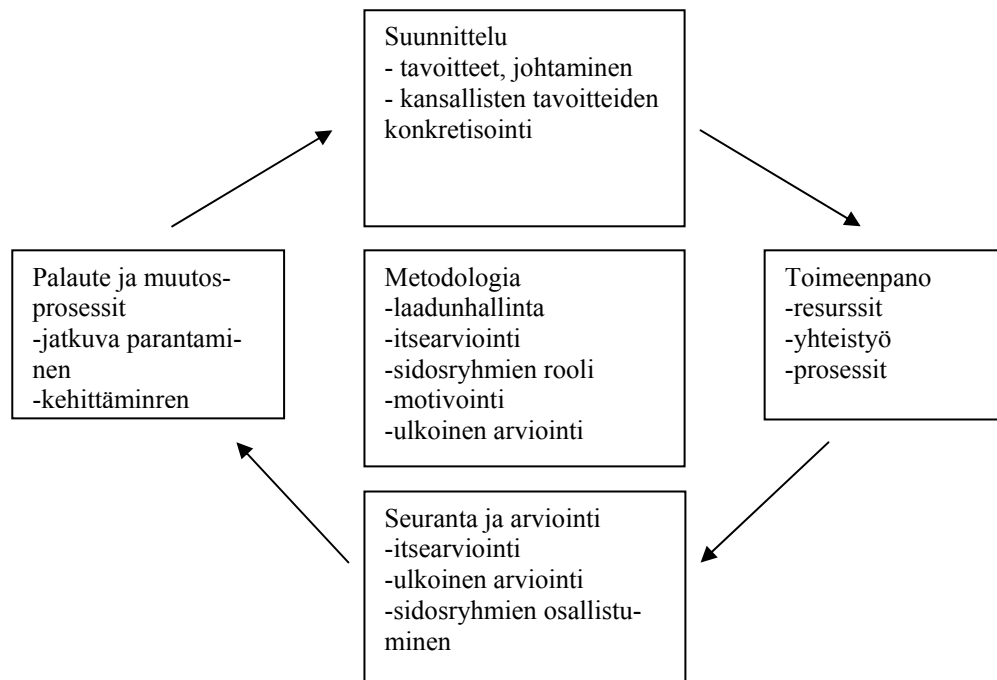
Suunnittelu
- tavoitteet, johtaminen
- kansallisten tavoitteiden konkretisointi

Palaute ja muutosprosessit
-jatkuva parantaminen
-kehittäminren

Metodologia
-laadunhallinta
-itsearviointi
-sidosryhmien rooli
-motivointi
-ulkoinen arviointi

Toimeenpano
-resurssit
-yhteistyö
-prosessit

Seuranta ja arviointi
-itsearviointi
-ulkoinen arviointi
-sidosryhmien osallistuminen